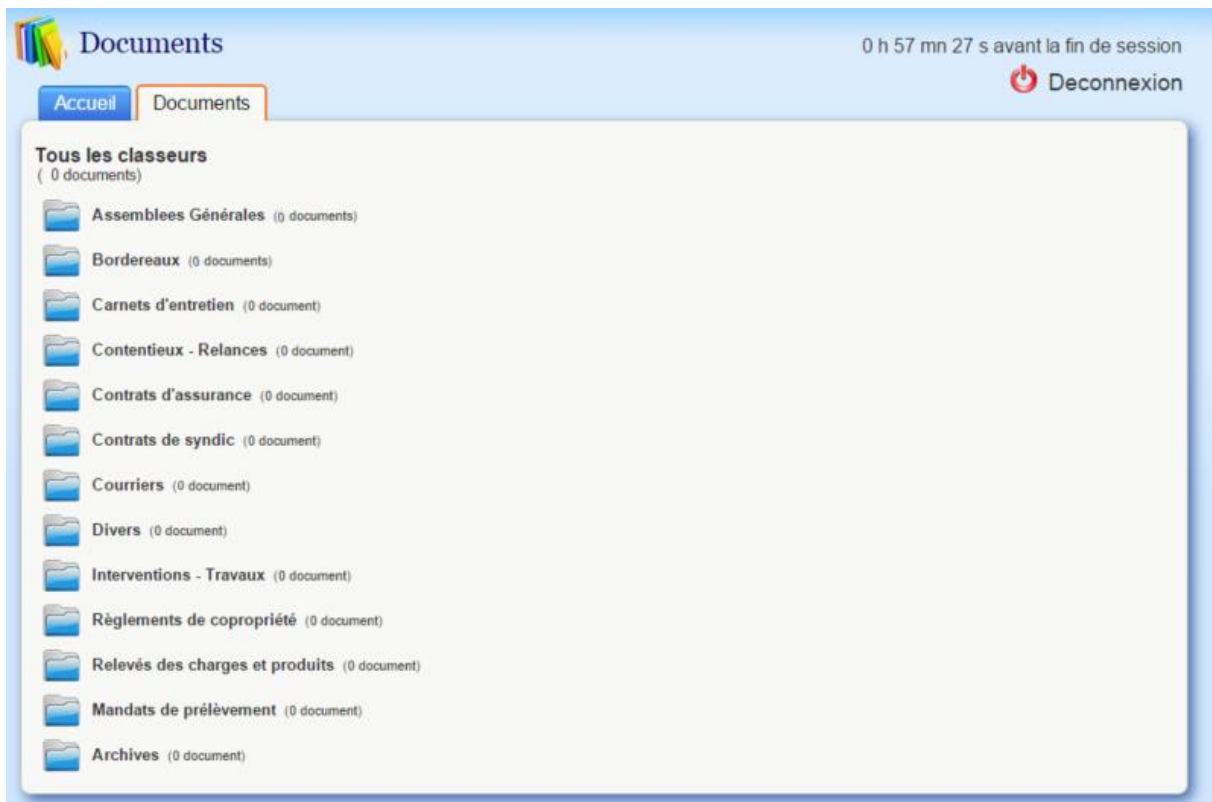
Documents

0 h 57 mn 27 s avant la fin de session

Deconnexion

Accueil

Documents

Tous les classeurs
( 0 documents)

Assemblees Générales (0 documents)

Bordereaux (0 documents)

Carnets d'entretien (0 document)

Contentieux - Relances (0 document)

Contrats d'assurance (0 document)

Contrats de syndic (0 document)

Courriers (0 document)

Divers (0 document)

Interventions - Travaux (0 document)

Règlements de copropriété (0 document)

Relevés des charges et produits (0 document)

Mandats de prélèvement (0 document)

Archives (0 document)